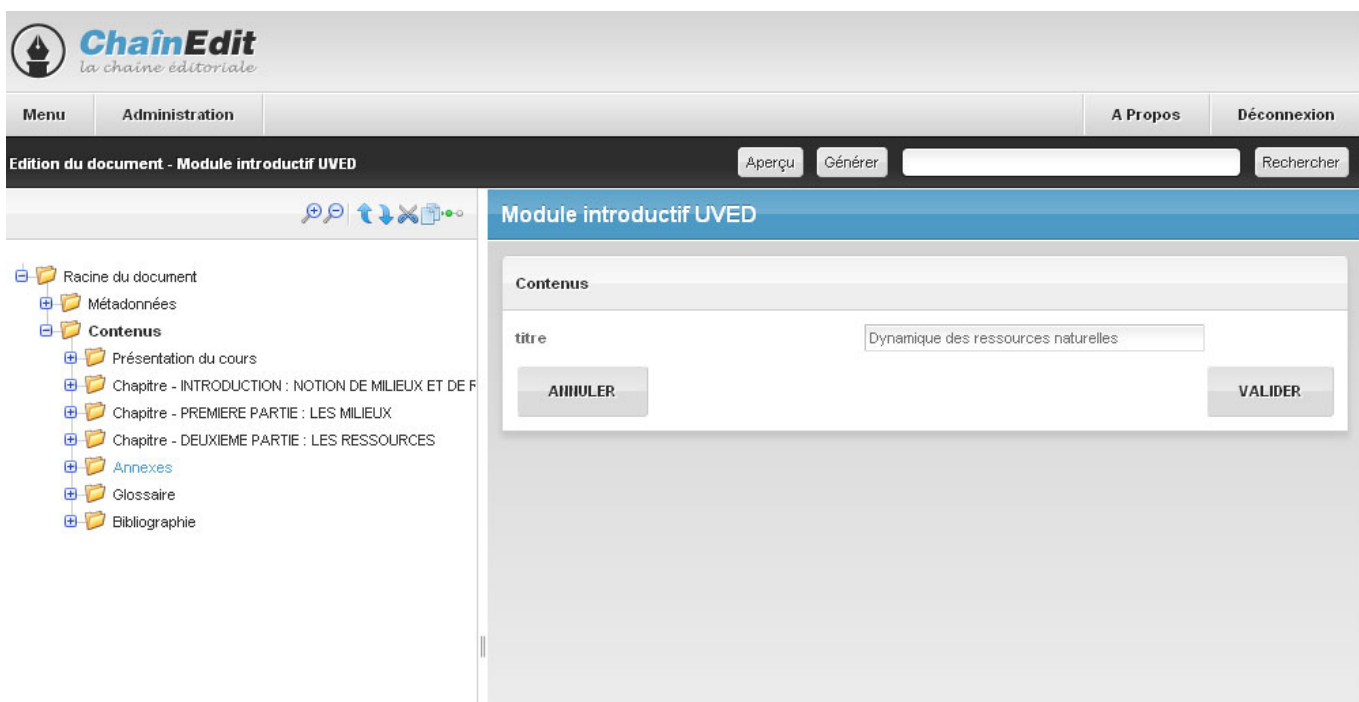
ChaînEdit
la chaîne éditoriale

Menu
Administration
A Propos
Déconnexion

Edition du document - Module introductif UVED
Aperçu
Générer
Rechercher

Racine du document
Métadonnées
Contenus
Présentation du cours
Chapitre - INTRODUCTION : NOTION DE MILIEUX ET DE F
Chapitre - PREMIERE PARTIE : LES MILIEUX
Chapitre - DEUXIEME PARTIE : LES RESSOURCES
Annexes
Glossaire
Bibliographie

Module introductif UVED

Contenus

titre
Dynamique des ressources naturelles

ANNULER
VALIDER